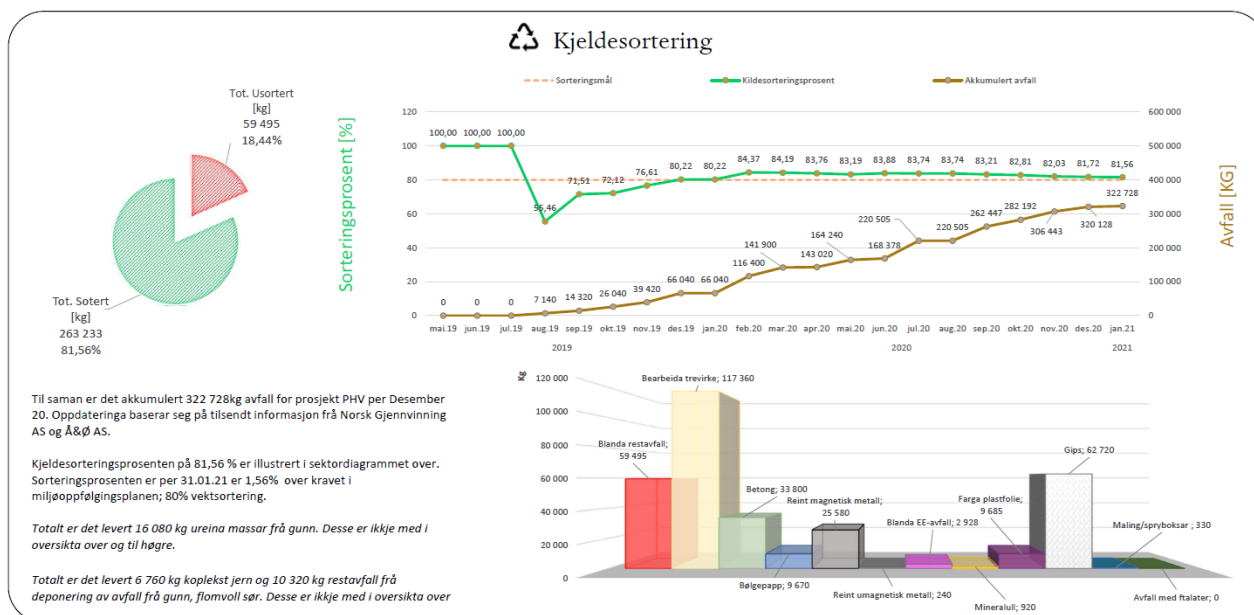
Kjeldesortering

Tot. Usortert
[kg]
59 495
18,44%

Tot. Sotert
[kg]
263 233
81,56%

Sorteringsmål
Kildesorteringsprosent
Akkumulert avfall

Sorteringsprosent [%]

Avfall [KG]

| | mai.19 | jun.19 | jul.19 | aug.19 | sep.19 | okt.19 | nov.19 | des.19 | jan.20 | feb.20 | mar.20 | apr.20 | mai.20 | jun.20 | jul.20 | aug.20 | sep.20 | okt.20 | nov.20 | des.20 | jan.21 |
|---|---|---|---|---|---|---|---|---|---|---|---|---|---|---|---|---|---|---|---|---|---|
| Kildesorteringsprosent | 100,00 | 100,00 | 100,00 | 56,46 | 71,51 | 72,12 | 76,61 | 80,22 | 80,22 | 84,37 | 84,19 | 83,76 | 83,19 | 83,88 | 83,74 | 83,74 | 83,21 | 82,81 | 82,03 | 81,72 | 81,56 |
| Akkumulert avfall | 0 | 0 | 0 | 7 140 | 14 320 | 26 040 | 39 420 | 66 040 | 66 040 | 116 400 | 141 900 | 143 020 | 164 240 | 168 378 | 220 505 | 220 505 | 262 447 | 282 192 | 306 443 | 320 128 | 322 728 |

2019 2020 2021

0 20 40 60 80 100 120
0 100 000 200 000 300 000 400 000 500 000 600 000

Til saman er det akkumulert 322 728kg avfall for prosjekt PHV per Desember 20. Oppdateringa baserar seg på tilsendt informasjon frå Norsk Gjenvinning AS og Å&Ø AS.

Kjeldesorteringsprosenten på 81,56 % er illustrert i sektordiagrammet over. Sorteringsprosenten er per 31.01.21 er 1,56% over kravet i miljøoppfølgingsplanen; 80% vektsortering.

Totalt er det levert 16 080 kg ureina massar frå gunn. Desse er ikkje med i oversikta over og til høgre.

Totalt er det levert 6 760 kg koplekst jern og 10 320 kg restavfall frå deponering av avfall frå gunn, flomvoll sør. Desse er ikkje med i oversikta over

Kg
120 000
100 000
80 000
60 000
40 000
20 000
0

Blanda restavfall; 59 495
Bearbeida trevirke; 117 360
Betong; 33 800
Bølgepapp; 9 670
Reint magnetisk metall; 25 580
Reint umagnetisk metall; 240
Blanda EE-avfall; 2 928
Mineralull; 920
Farga plastfolie; 9 685
Gips; 62 720
Maling/spryboksar ; 330
Avfall med ftalater; 0